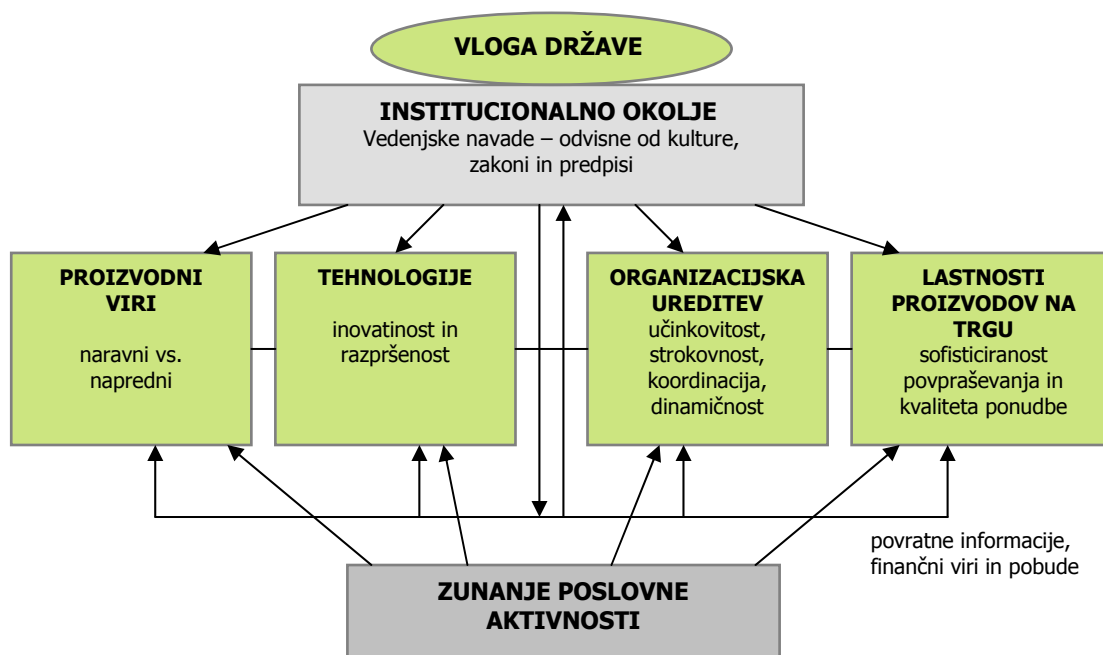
VLOGA DRŽAVE

INSTITUCIONALNO OKOLJE
Vedenjske navade – odvisne od kulture, zakoni in predpisi

PROIZVODNI VIRI
naravni vs. napredni

TEHNOLOGIJE
inovatinost in razpršenost

ORGANIZACIJSKA UREDITEV
učinkovitost, strokovnost, koordinacija, dinamičnost

LASTNOSTI PROIZVODOV NA TRGU
sofisticiranost povpraševanja in kvaliteta ponudbe

povratne informacije, finančni viri in pobude

ZUNANJE POSLOVNE AKTIVNOSTI